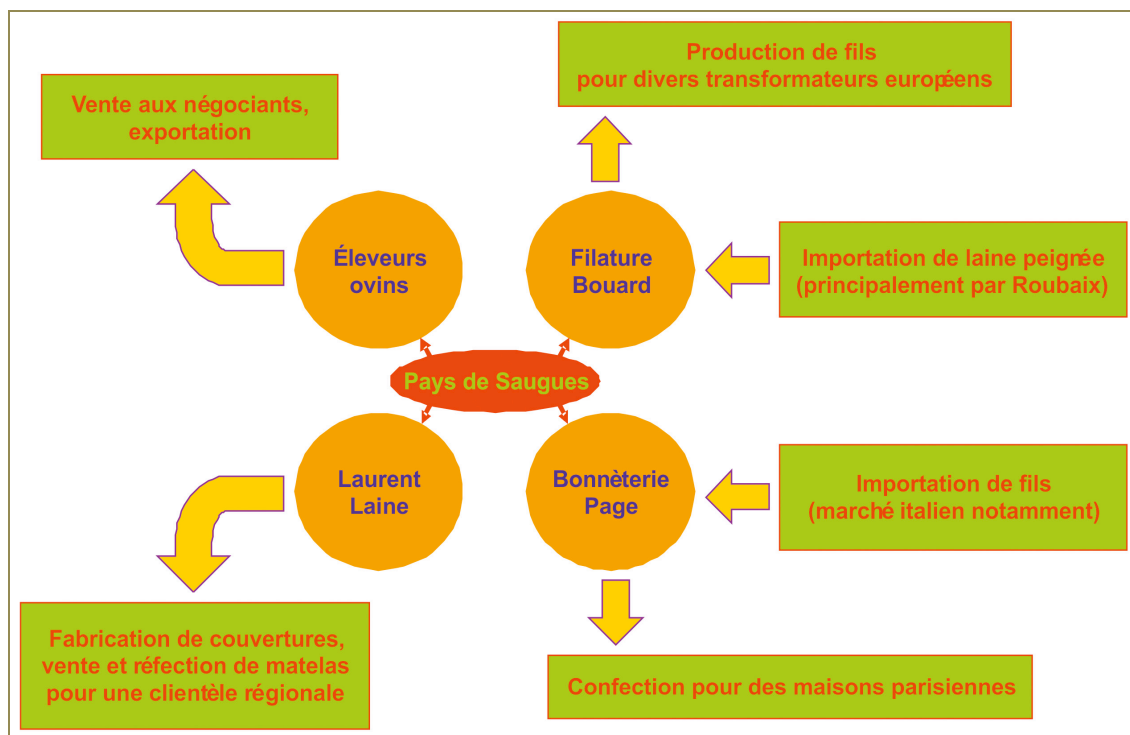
Production de fils pour divers transformateurs européens

Vente aux négociants, exportation

Éleveurs ovins

Filature Bouard

Importation de laine peignée (principalement par Roubaix)

Pays de Saugues

Laurent Laine

Bonnèterie Page

Importation de fils (marché italien notamment)

Fabrication de couvertures, vente et réfection de matelas pour une clientèle régionale

Confection pour des maisons parisiennes